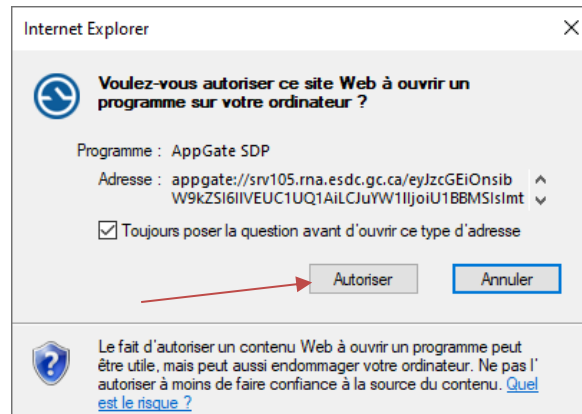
Internet Explorer

Voulez-vous autoriser ce site Web à ouvrir un programme sur votre ordinateur ?

Programme : AppGate SDP

Adresse : appgate://srv105.rna.esdc.gc.ca/eyJzcGEiOnsib W9kZSI6IlVEUC1UQ1AiLCJuYW1lIjoiU1BBMSIsImt

Toujours poser la question avant d'ouvrir ce type d'adresse

Autoriser

Annuler

Le fait d'autoriser un contenu Web à ouvrir un programme peut être utile, mais peut aussi endommager votre ordinateur. Ne pas l' autoriser à moins de faire confiance à la source du contenu. Quel est le risque ?